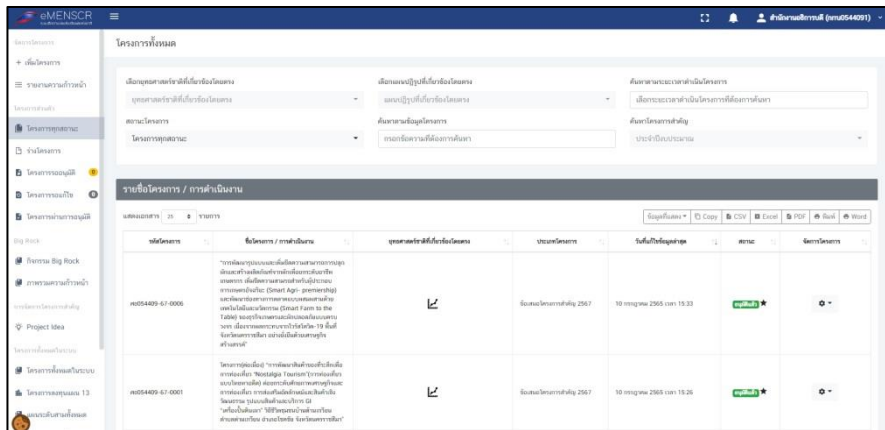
eMENSCR

สำนักงานสถิติจังหวัด (nrnu0544091)

จัดการโครงการ
+ เพิ่มโครงการ
รายงานความก้าวหน้า
โครงการส่งต่อ
โครงการทุกสถานะ
ร่างโครงการ
โครงการรออนุมัติ
โครงการตอบกลับ
โครงการผ่านการอนุมัติ
Big Rock
กิจกรรม Big Rock
ภาพรวมความก้าวหน้า
การจัดการโครงการสำคัญ
Project Idea
โครงการที่ยอดเงินระบบ
โครงการที่ยอดเงินระบบ
โครงการงบประมาณ 13
แผนระดับสามทั้งหมด

โครงการทั้งหมด

เลือกยุทธศาสตร์ชาติที่เกี่ยวข้องโครงการ
ยุทธศาสตร์ชาติที่เกี่ยวข้องโครงการ
เลือกแผนปฏิรูปที่เกี่ยวข้องโครงการ
แผนปฏิรูปที่เกี่ยวข้องโครงการ
ค้นหาตามระยะเวลาดำเนินโครงการ
เลือกระยะเวลาดำเนินโครงการที่ต้องการค้นหา
สถานะโครงการ
โครงการทุกสถานะ
ค้นหาตามข้อมูลโครงการ
กรอกข้อความที่ต้องการค้นหา
ค้นหาโครงการสำคัญ
ประจำปีงบประมาณ

รายชื่อโครงการ / การดำเนินงาน

แสดงเอกสาร 25 รายการ

ข้อมูลที่แสดง | Copy | CSV | Excel | PDF | พิมพ์ | Word

| รหัสโครงการ | ชื่อโครงการ / การดำเนินงาน | ยุทธศาสตร์ชาติที่เกี่ยวข้องโครงการ | ประเภทโครงการ | วันที่แก้ไขข้อมูลล่าสุด | สถานะ | จัดการโครงการ |
|---|---|---|---|---|---|---|
| สช0544409-67-0006 | "การพัฒนารูปแบบและเพิ่มศักยภาพการการปลูกผักและสร้างผลิตภัณฑ์จากผักเพื่อยกระดับรายได้เกษตรกร เพิ่มศักยภาพเกษตรสำหรับผู้ประกอบการเกษตรอัจฉริยะ (Smart Agri- preneurship) และพัฒนาระบบการเกษตรแบบแม่นยำด้วยเทคโนโลยีและนวัตกรรม (Smart Farm to Table) ของธุรกิจเกษตรและลักษณะเกี่ยวเนื่องภายหลังวิกฤติจากการระบาดของโรคไวรัสโคโรนา-19 พื้นที่จังหวัดสกลนคร อย่างมีเป้าหมายจากศูนย์กลางสร้างสรรค์" | | ข้อเสนอโครงการสำคัญ 2567 | 10 กรกฎาคม 2565 เวลา 15:33 | อนุมัติแล้ว ★ | |
| สช0544409-67-0001 | โครงการย่อยที่(๓) "การพัฒนาสินค้าของที่ระลึกเพื่อการท่องเที่ยว 'Nostalgia Tourism' (การท่องเที่ยวแบบโหยหาอดีต) ต่อยกระดับศักยภาพเศรษฐกิจและการท่องเที่ยว การส่งเสริมผลิตภัณฑ์และสินค้าเชิงวัฒนธรรม รูปแบบสินค้าและบริการ GI "เครื่องปั้นดินเผา" วิถีชีวิตชุมชนบ้านท่าแร่ร่วมด้านพหุวัฒนธรรม อำเภอโพนเคียว จังหวัดสกลนคร" | | ข้อเสนอโครงการสำคัญ 2567 | 10 กรกฎาคม 2565 เวลา 15:26 | อนุมัติแล้ว ★ | |